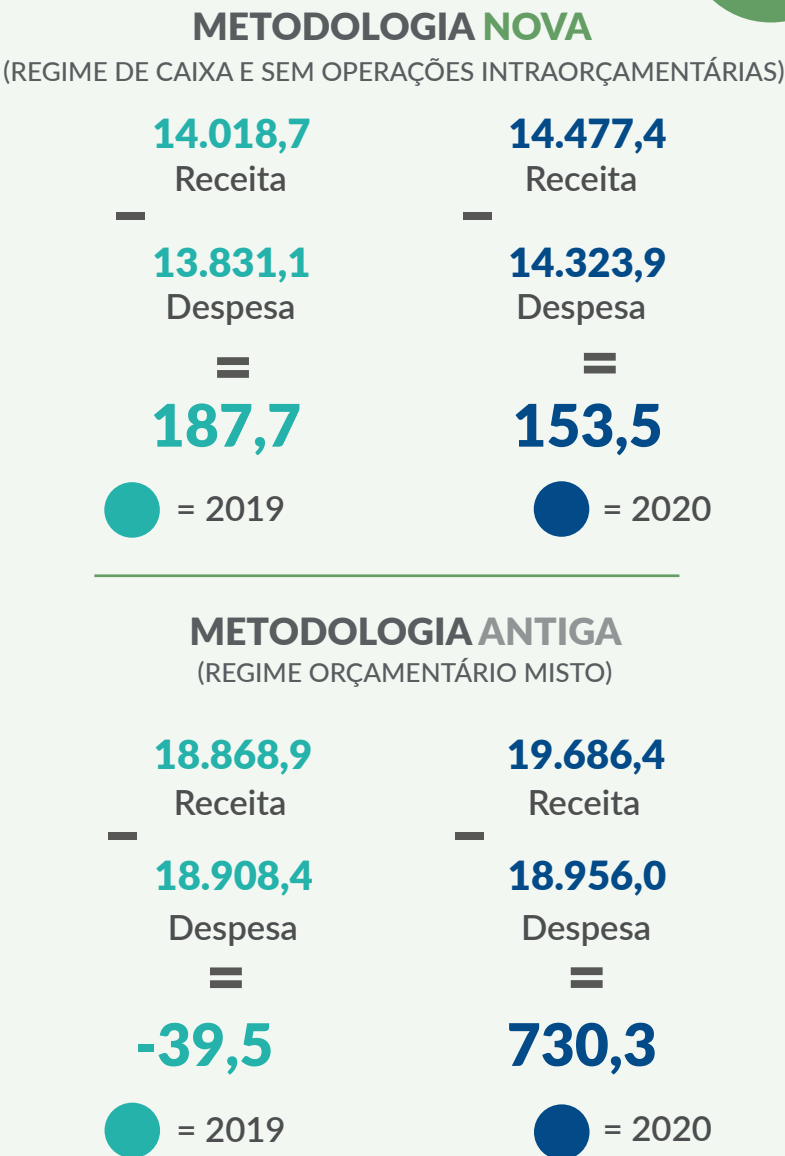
METODOLOGIA NOVA
(REGIME DE CAIXA E SEM OPERAÇÕES INTRAORÇAMENTÁRIAS)

14.018,7
Receita
–
13.831,1
Despesa
=
187,7

14.477,4
Receita
–
14.323,9
Despesa
=
153,5

= 2019

= 2020

METODOLOGIA ANTIGA
(REGIME ORÇAMENTÁRIO MISTO)

18.868,9
Receita
–
18.908,4
Despesa
=
-39,5

19.686,4
Receita
–
18.956,0
Despesa
=
730,3

= 2019

= 2020